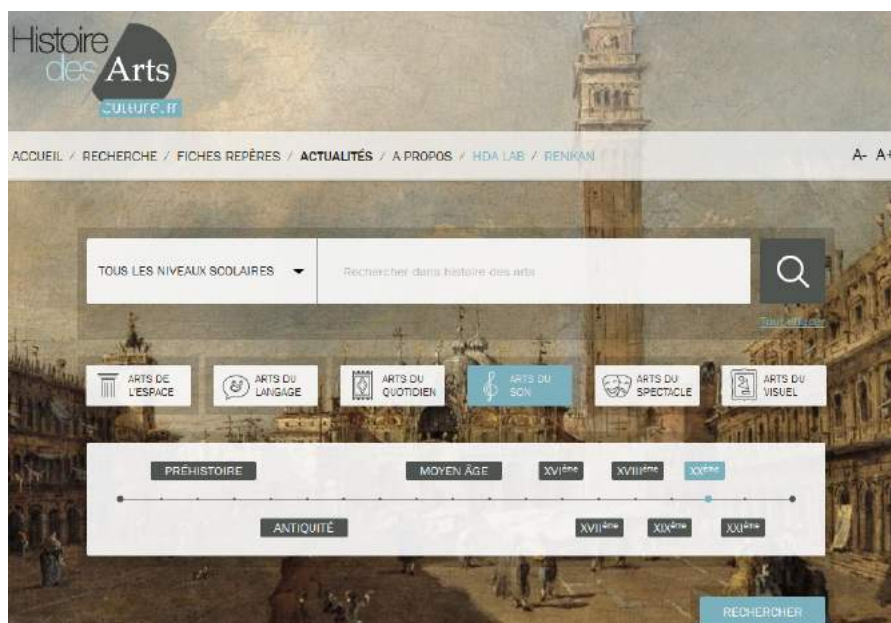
Histoire des Arts
culture.fr

ACCUEIL / RECHERCHE / FICHES REPÈRES / ACTUALITÉS / A PROPOS / HDA LAB / RENKAN

A- A+

TOUS LES NIVEAUX SCOLAIRES

Rechercher dans histoire des arts

Tout effacer

ARTS DE L'ESPACE
ARTS DU LANGAGE
ARTS DU QUOTIDIEN
ARTS DU SON
ARTS DU SPECTACLE
ARTS DU VISUEL

PRÉHISTOIRE
MOYEN ÂGE
XVI$^{ème}$
XVIII$^{ème}$
XX$^{ème}$
ANTIQUITÉ
XVII$^{ème}$
XIX$^{ème}$
XXI$^{ème}$

RECHERCHER